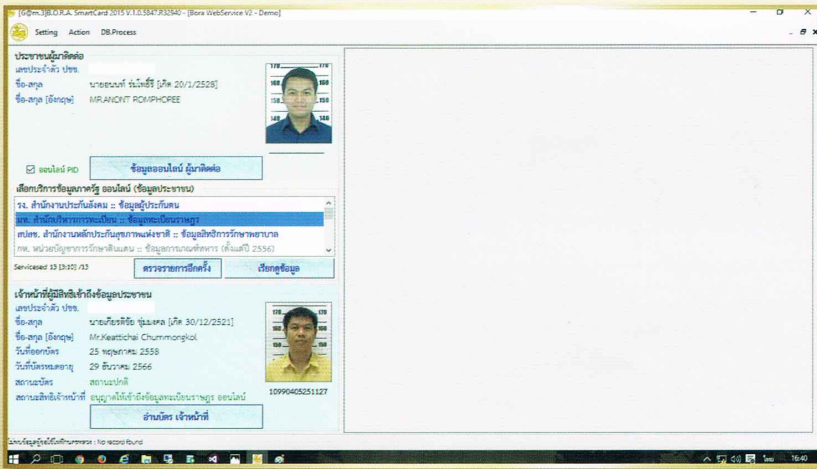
[Gt@m.JB.O.R.A. SmartCard 2015 V.1.0.5847.R32940 - [Bora WebService V2 - Demo]

Setting Action DB.Process

ประชาชนผู้มาติดต่อ
เลขประจำตัว ปชช.
ชื่อ-สกุล นายอนนท์ ร่มโพธิ์ศรี [เกิด 20/1/2528]
ชื่อ-สกุล [อังกฤษ] MR.ANONT ROMPHOPEE

ออนไลน์ PID
ข้อมูลออนไลน์ ผู้มาติดต่อ

เลือกบริการข้อมูลภาครัฐ ออนไลน์ (ข้อมูลประชาชน)
รง. สำนักงานประกันสังคม :: ข้อมูลผู้ประกันตน
มท. สำนักทะเบียนการทะเบียน :: ข้อมูลทะเบียนราษฎร
สปสช. สำนักงานหลักประกันสุขภาพแห่งชาติ :: ข้อมูลสิทธิการรักษาพยาบาล
กค. หน่วยบัญชาการรักษาดินแดน :: ข้อมูลการเกณฑ์ทหาร (ตั้งแต่ปี 2556)

Serviceused 13 [3:10] /33
ตรวจรายการอีกครั้ง
เรียกดูข้อมูล

เจ้าหน้าที่ผู้มีสิทธิเข้าถึงข้อมูลประชาชน
เลขประจำตัว ปชช.
ชื่อ-สกุล นายเกียรติชัย ชุ่มมงคล [เกิด 30/12/2521]
ชื่อ-สกุล [อังกฤษ] Mr.Keattichai Chummongkol
วันที่ออกบัตร 25 พฤษภาคม 2558
วันที่บัตรหมดอายุ 29 ธันวาคม 2566
สถานะบัตร สถานะปกติ
สถานะสิทธิเจ้าหน้าที่ อนุญาตให้เข้าถึงข้อมูลทะเบียนราษฎร ออนไลน์
10990405251127
อ่านบัตร เจ้าหน้าที่

ไม่พบข้อมูลผู้ขอใช้บริการ : No record found

16:40